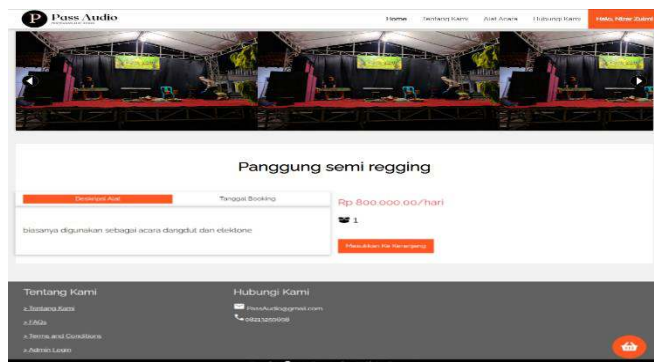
Pass Audio

Home Tentang Kami Alat Acara Hubungi Kami Halo, Nizar Zulmi

Panggung semi regging

Deskripsi Alat Tanggal Booking

biasanya digunakan sebagai acara dangdut dan elektone

Rp 800.000.00/hari

1

Masukkan Ke Keranjang

Tentang Kami

» Tentang Kami

» FAQs

» Terms and Conditions

» Admin Login

Hubungi Kami

PassAudio@gmail.com

08213255008